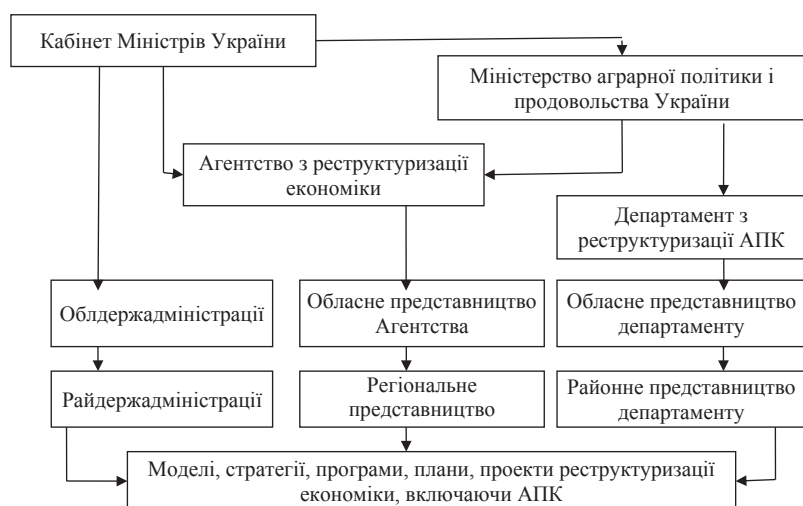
Кабінет Міністрів України

Міністерство аграрної політики і продовольства України

Агентство з реструктуризації економіки

Департамент з реструктуризації АПК

Облдержадміністрації

Обласне представництво Агентства

Обласне представництво департаменту

Райдержадміністрації

Регіональне представництво

Районне представництво департаменту

Моделі, стратегії, програми, плани, проекти реструктуризації економіки, включаючи АПК